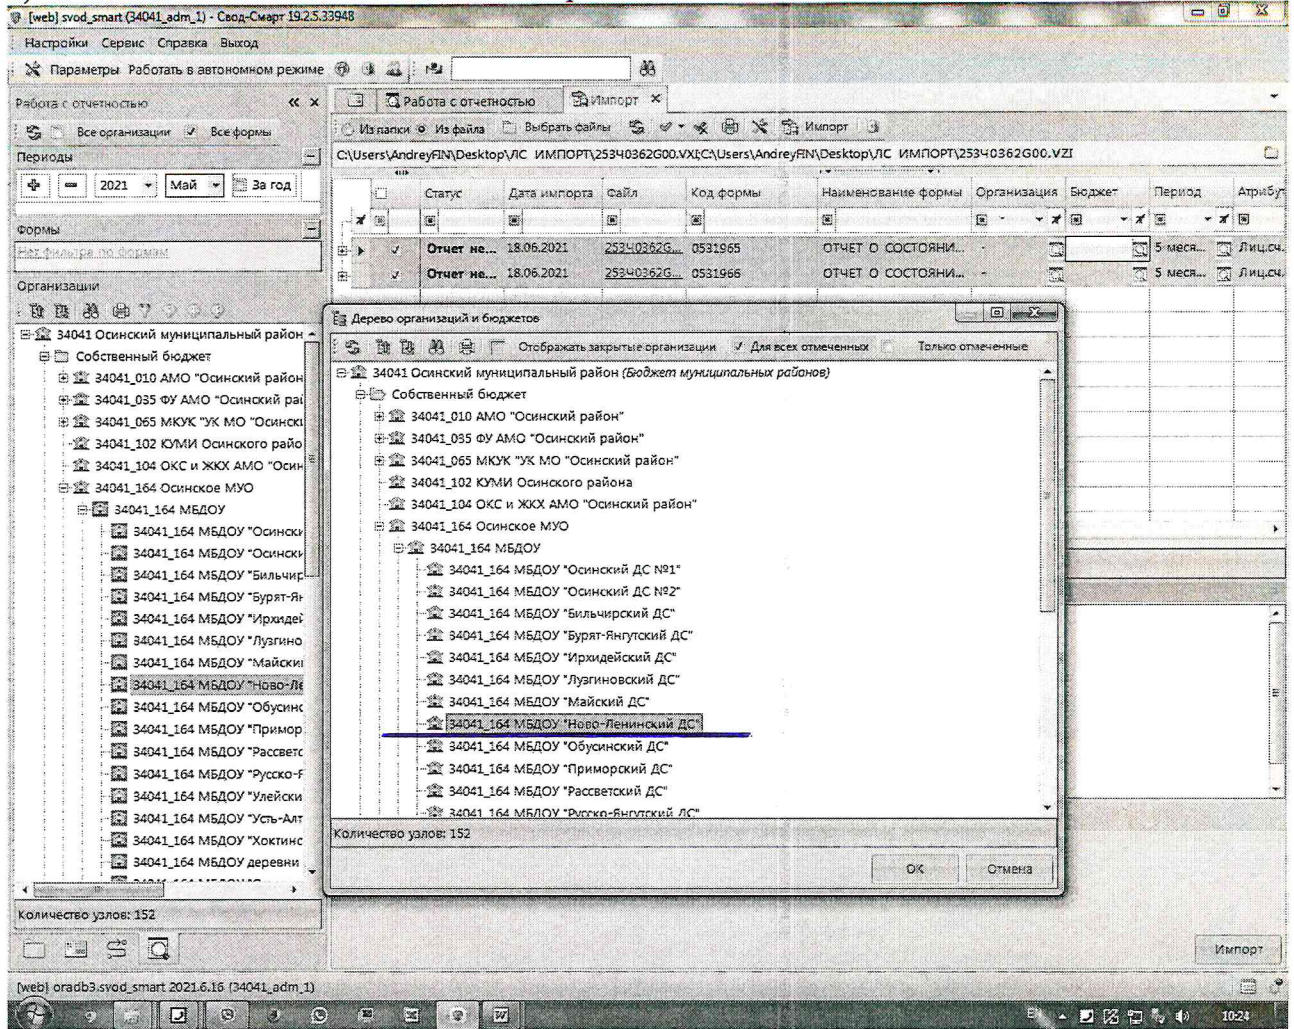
[web] svod_smart (34041_adm_1) - Свод-Смарт 19.2.5.33948

Настройки Сервис Справка Выход

Параметры Работать в автономном режиме

Работа с отчетностью

Все организации Все формы

Периоды

2021 Май За год

Формы

Нет фильтра по формам

Организации

34041 Осинский муниципальный район
Собственный бюджет
34041_010 АМО "Осинский район
34041_035 ФУ АМО "Осинский ра
34041_065 МКУК "УК МО "Осинск
34041_102 КУМИ Осинского райо
34041_104 ОКС и ЖКХ АМО "Осин
34041_164 Осинское МУО
34041_164 МБДОУ
34041_164 МБДОУ "Осинск
34041_164 МБДОУ "Осинск
34041_164 МБДОУ "Бильчир
34041_164 МБДОУ "Бурят-Ян
34041_164 МБДОУ "Ирхидей
34041_164 МБДОУ "Лузгино
34041_164 МБДОУ "Майски
34041_164 МБДОУ "Ново-Ле
34041_164 МБДОУ "Обусин
34041_164 МБДОУ "Примор
34041_164 МБДОУ "Рассвет
34041_164 МБДОУ "Русско-
34041_164 МБДОУ "Улейски
34041_164 МБДОУ "Усть-Алт
34041_164 МБДОУ "Хохтинс
34041_164 МБДОУ деревни

Количество узлов: 152

Работа с отчетностью Импорт

Из папки Из файла Выбрать файлы Импорт

C:\Users\AndreyFIN\Desktop\ЛС ИМПОРТ\25340362G00.VXC;C:\Users\AndreyFIN\Desktop\ЛС ИМПОРТ\25340362G00.VZI

| | Статус | Дата импорта | Файл | Код формы | Наименование формы | Организация | Бюджет | Период | Атрибут |
|---|---|---|---|---|---|---|---|---|---|
| ✓ | Отчет не... | 18.06.2021 | 25340362G... | 0531965 | ОТЧЕТ О СОСТОЯНИ... | - | | 5 меся... | Лиц.сч. |
| ✓ | Отчет не... | 18.06.2021 | 25340362G... | 0531966 | ОТЧЕТ О СОСТОЯНИ... | - | | 5 меся... | Лиц.сч. |

Дерево организаций и бюджетов

Отображать закрытые организации Для всех отмеченных Только отмеченные

34041 Осинский муниципальный район (Бюджет муниципальных районов)
Собственный бюджет
34041_010 АМО "Осинский район"
34041_035 ФУ АМО "Осинский район"
34041_065 МКУК "УК МО "Осинский район"
34041_102 КУМИ Осинского района
34041_104 ОКС и ЖКХ АМО "Осинский район"
34041_164 Осинское МУО
34041_164 МБДОУ
34041_164 МБДОУ "Осинский ДС №1"
34041_164 МБДОУ "Осинский ДС №2"
34041_164 МБДОУ "Бильчирский ДС"
34041_164 МБДОУ "Бурят-Янгутский ДС"
34041_164 МБДОУ "Ирхидейский ДС"
34041_164 МБДОУ "Лузгиновский ДС"
34041_164 МБДОУ "Майский ДС"
34041_164 МБДОУ "Ново-Ленинский ДС"
34041_164 МБДОУ "Обусинский ДС"
34041_164 МБДОУ "Приморский ДС"
34041_164 МБДОУ "Рассветский ДС"
34041_164 МБДОУ "Русско-Янгутский ДС"

Количество узлов: 152

ОК Отмена

Импорт

[web] oradb3.svod_smart 2021.6.16 (34041_adm_1)

10:24